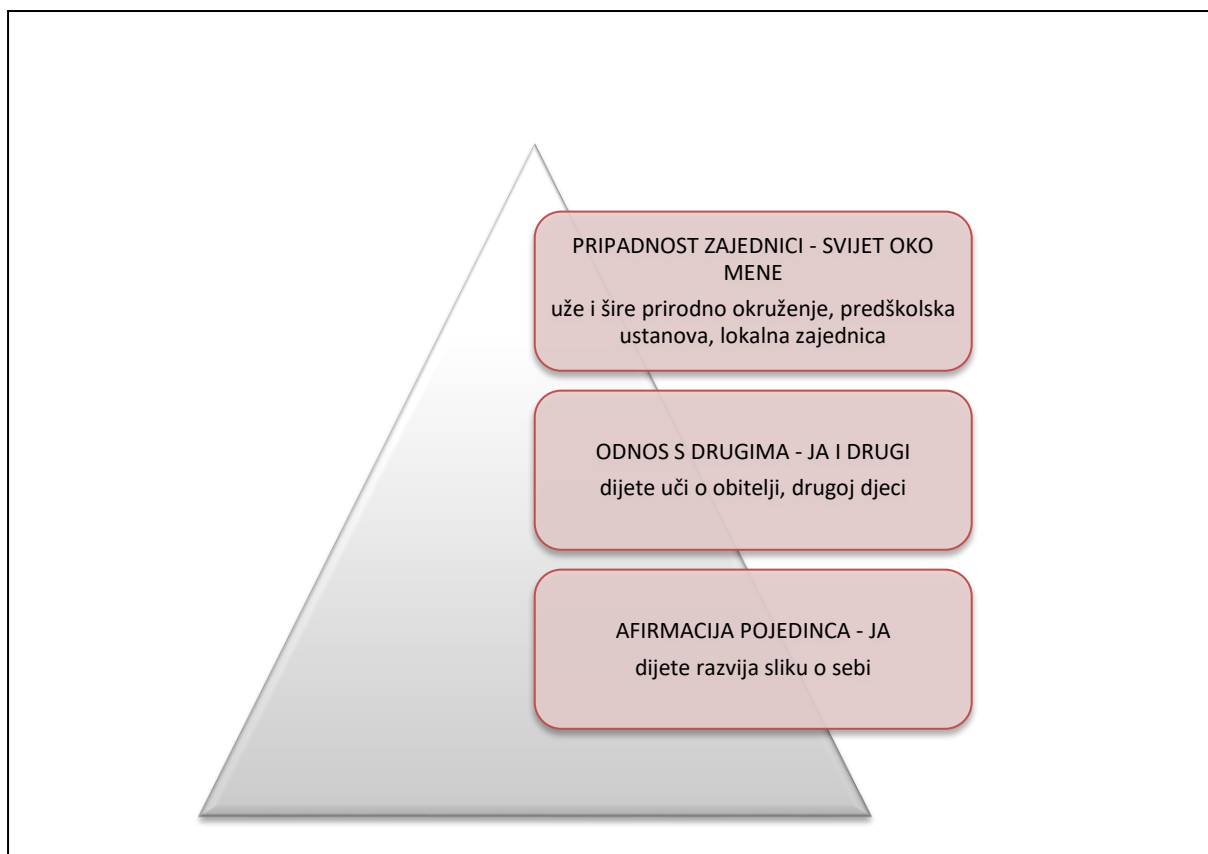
PRIPADNOST ZAJEDNICI - SVIJET OKO MENE
uže i šire prirodno okruženje, predškolska ustanova, lokalna zajednica

ODNOS S DRUGIMA - JA I DRUGI
dijete uči o obitelji, drugoj djeci

AFIRMACIJA POJEDINCA - JA
dijete razvija sliku o sebi